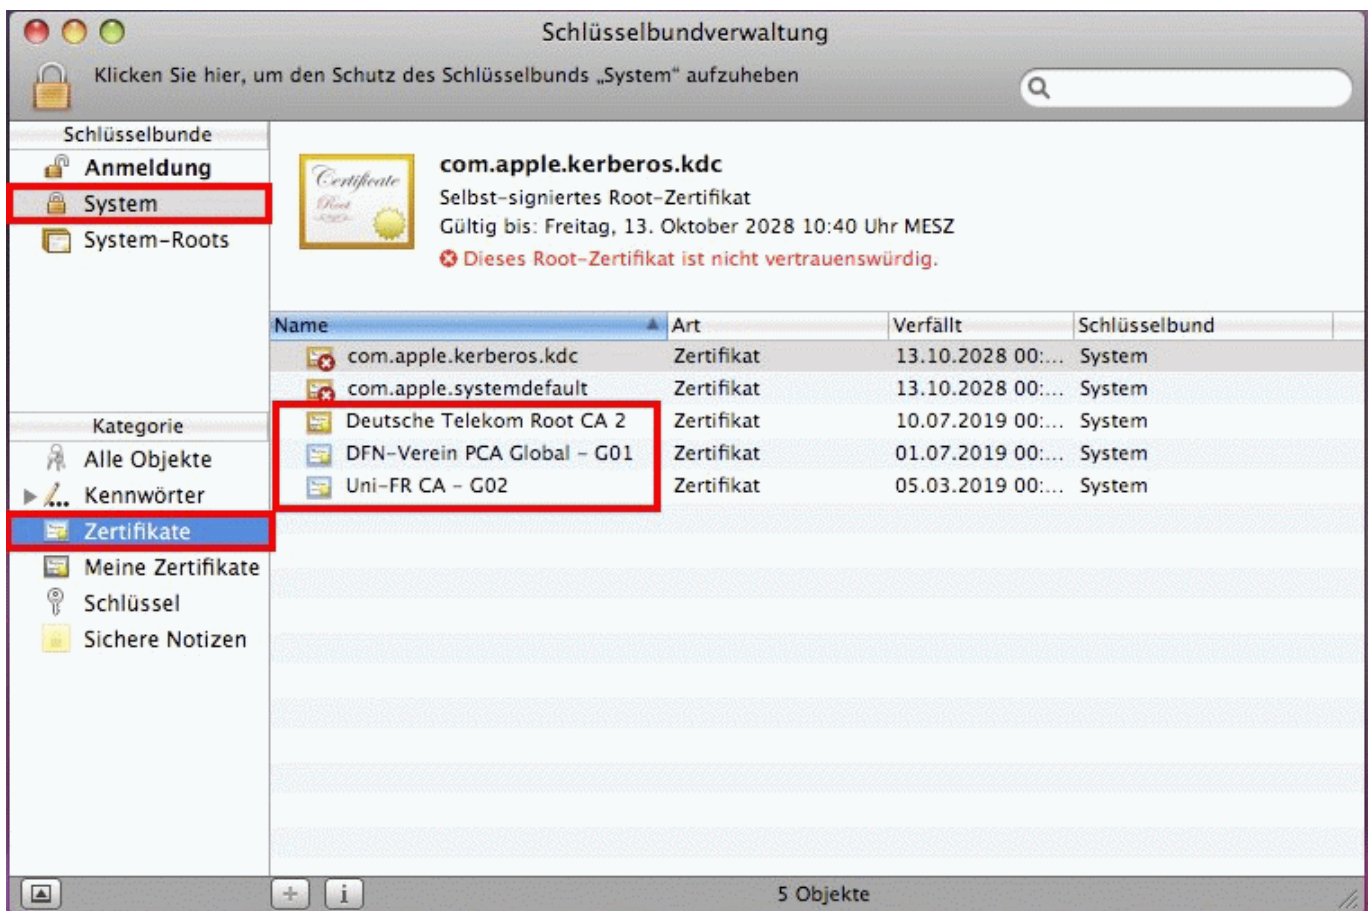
Schlüsselbundverwaltung

Klicken Sie hier, um den Schutz des Schlüsselbunds „System“ aufzuheben

Schlüsselbunde
Anmeldung
System
System-Roots

Certificate
Root

com.apple.kerberos.kdc
Selbst-signiertes Root-Zertifikat
Gültig bis: Freitag, 13. Oktober 2028 10:40 Uhr MESZ
Dieses Root-Zertifikat ist nicht vertrauenswürdig.

| Name | Art | Verfällt | Schlüsselbund |
|---|---|---|---|
| com.apple.kerberos.kdc | Zertifikat | 13.10.2028 00:... | System |
| com.apple.systemdefault | Zertifikat | 13.10.2028 00:... | System |
| Deutsche Telekom Root CA 2 | Zertifikat | 10.07.2019 00:... | System |
| DFN-Verein PCA Global - G01 | Zertifikat | 01.07.2019 00:... | System |
| Uni-FR CA - G02 | Zertifikat | 05.03.2019 00:... | System |

Kategorie
Alle Objekte
Kennwörter
Zertifikate
Meine Zertifikate
Schlüssel
Sichere Notizen

+ i
5 Objekte